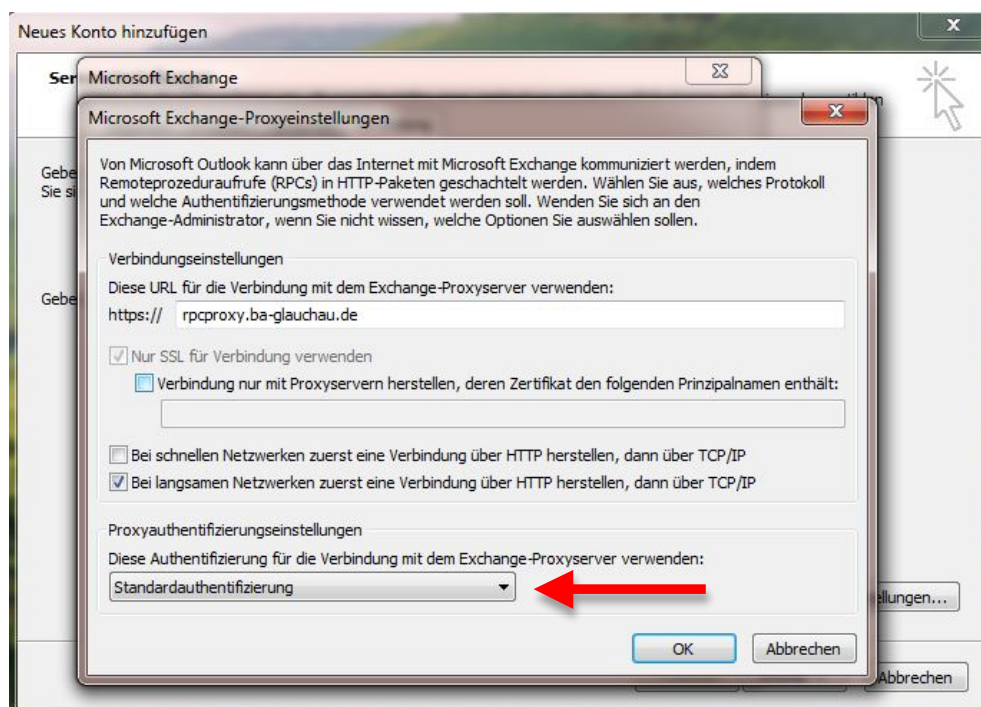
Neues Konto hinzufügen

Ser

Microsoft Exchange

Microsoft Exchange-Proxyeinstellungen

Gebe
Sie si

Gebe

Von Microsoft Outlook kann über das Internet mit Microsoft Exchange kommuniziert werden, indem Remoteprozeduraufrufe (RPCs) in HTTP-Paketen geschachtelt werden. Wählen Sie aus, welches Protokoll und welche Authentifizierungsmethode verwendet werden soll. Wenden Sie sich an den Exchange-Administrator, wenn Sie nicht wissen, welche Optionen Sie auswählen sollen.

Verbindungseinstellungen

Diese URL für die Verbindung mit dem Exchange-Proxyserver verwenden:

https:// rpcproxy.ba-glauchau.de

Nur SSL für Verbindung verwenden

Verbindung nur mit Proxyservern herstellen, deren Zertifikat den folgenden Prinzipalnamen enthält:

Bei schnellen Netzwerken zuerst eine Verbindung über HTTP herstellen, dann über TCP/IP

Bei langsamen Netzwerken zuerst eine Verbindung über HTTP herstellen, dann über TCP/IP

Proxyauthentifizierungseinstellungen

Diese Authentifizierung für die Verbindung mit dem Exchange-Proxyserver verwenden:

Standardauthentifizierung

llungen...

OK

Abbrechen

Abbrechen